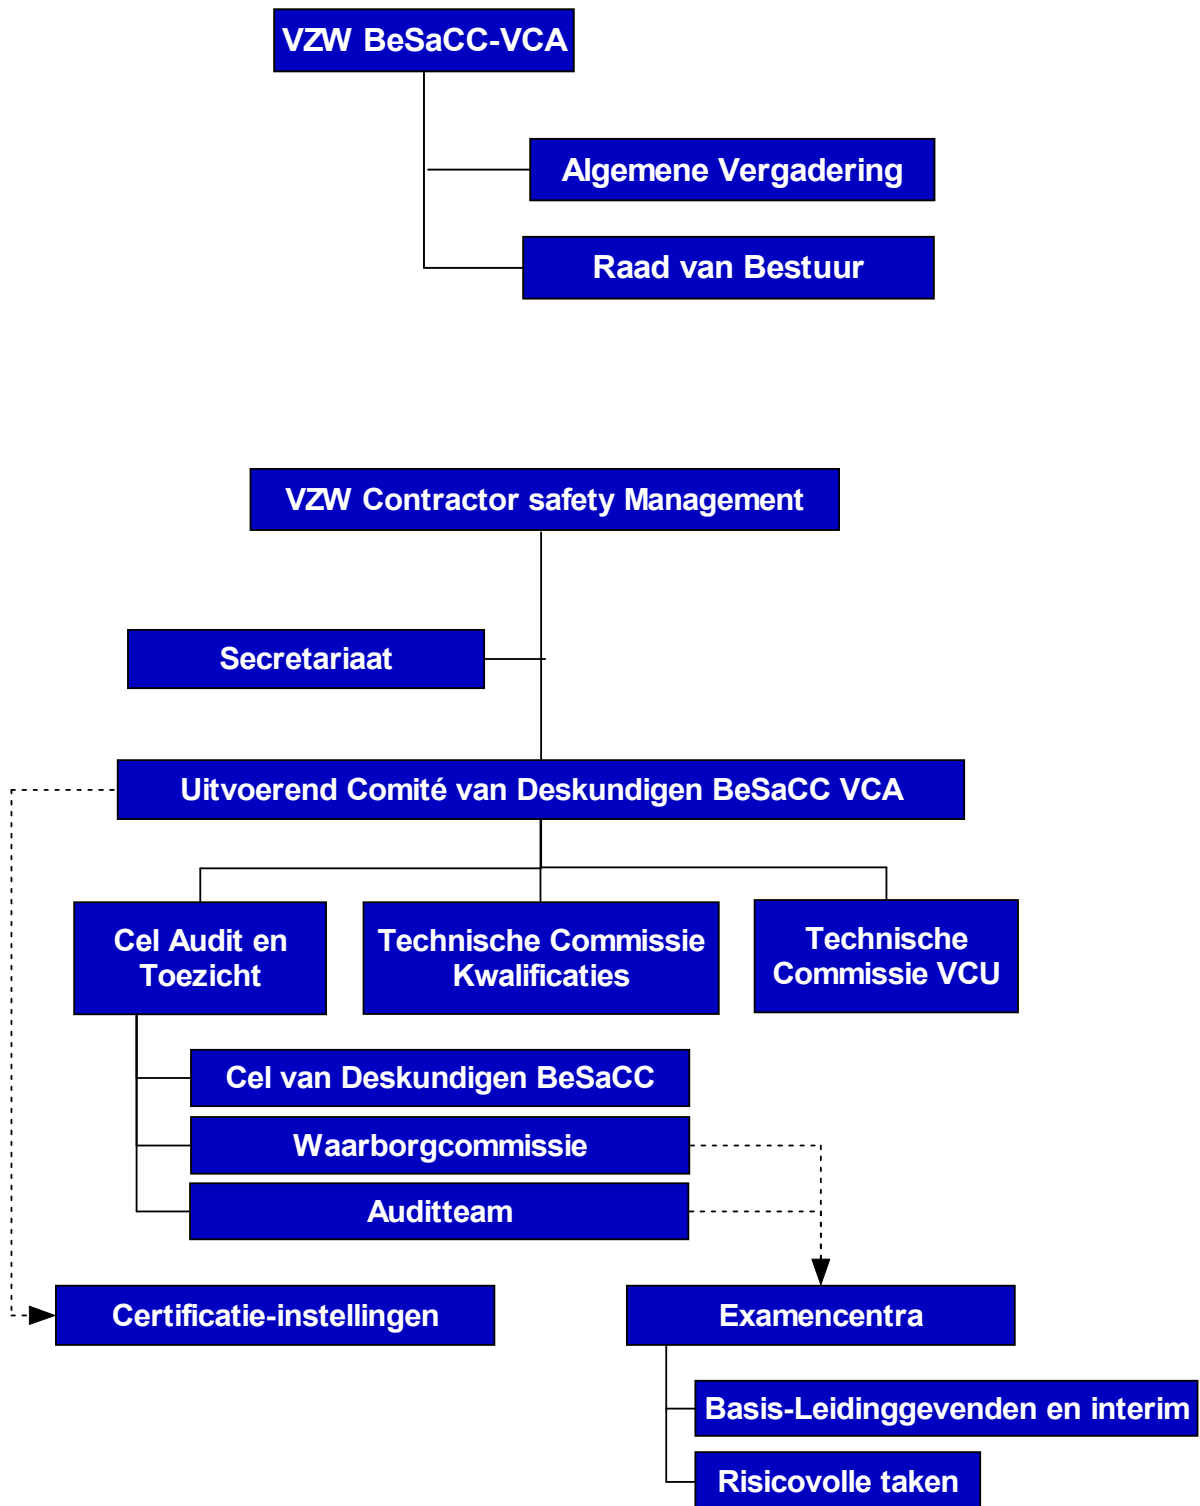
VZW BeSaCC-VCA

Algemene Vergadering

Raad van Bestuur

VZW Contractor safety Management

Secretariaat

Uitvoerend Comité van Deskundigen BeSaCC VCA

Cel Audit en Toezicht

Technische Commissie Kwalificaties

Technische Commissie VCU

Cel van Deskundigen BeSaCC

Waarborgcommissie

Auditteam

Certificatie-instellingen

Examencentra

Basis-Leidinggevenden en interim

Risicovolle taken